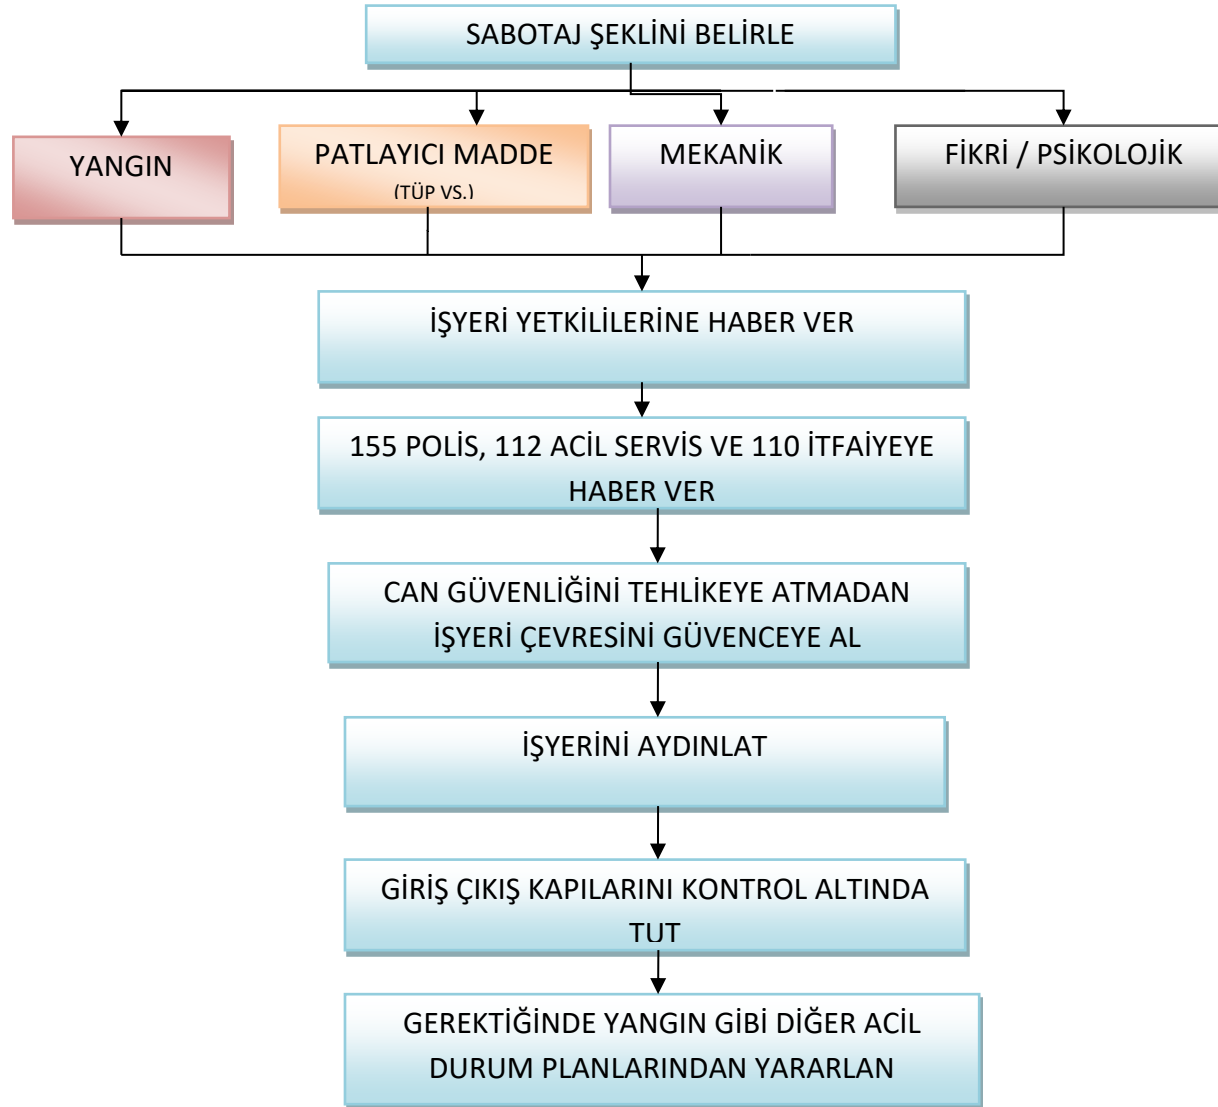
SABOTAJ ŞEKLİNİ BELİRLE

YANGIN

PATLAYICI MADDE
(TÜP VS.)

MEKANİK

FİKRİ / PSİKOLOJİK

İŞYERİ YETKİLİLERİNE HABER VER

155 POLİS, 112 ACİL SERVİS VE 110 İTFAİYEYE HABER VER

CAN GÜVENLİĞİNİ TEHLİKEYE ATMADAN İŞYERİ ÇEVRESİNİ GÜVENCEYE AL

İŞYERİNİ AYDINLAT

GİRİŞ ÇIKIŞ KAPILARINI KONTROL ALTINDA TUT

GEREKTİĞİNDE YANGIN GİBİ DİĞER ACİL DURUM PLANLARINDAN YARARLAN